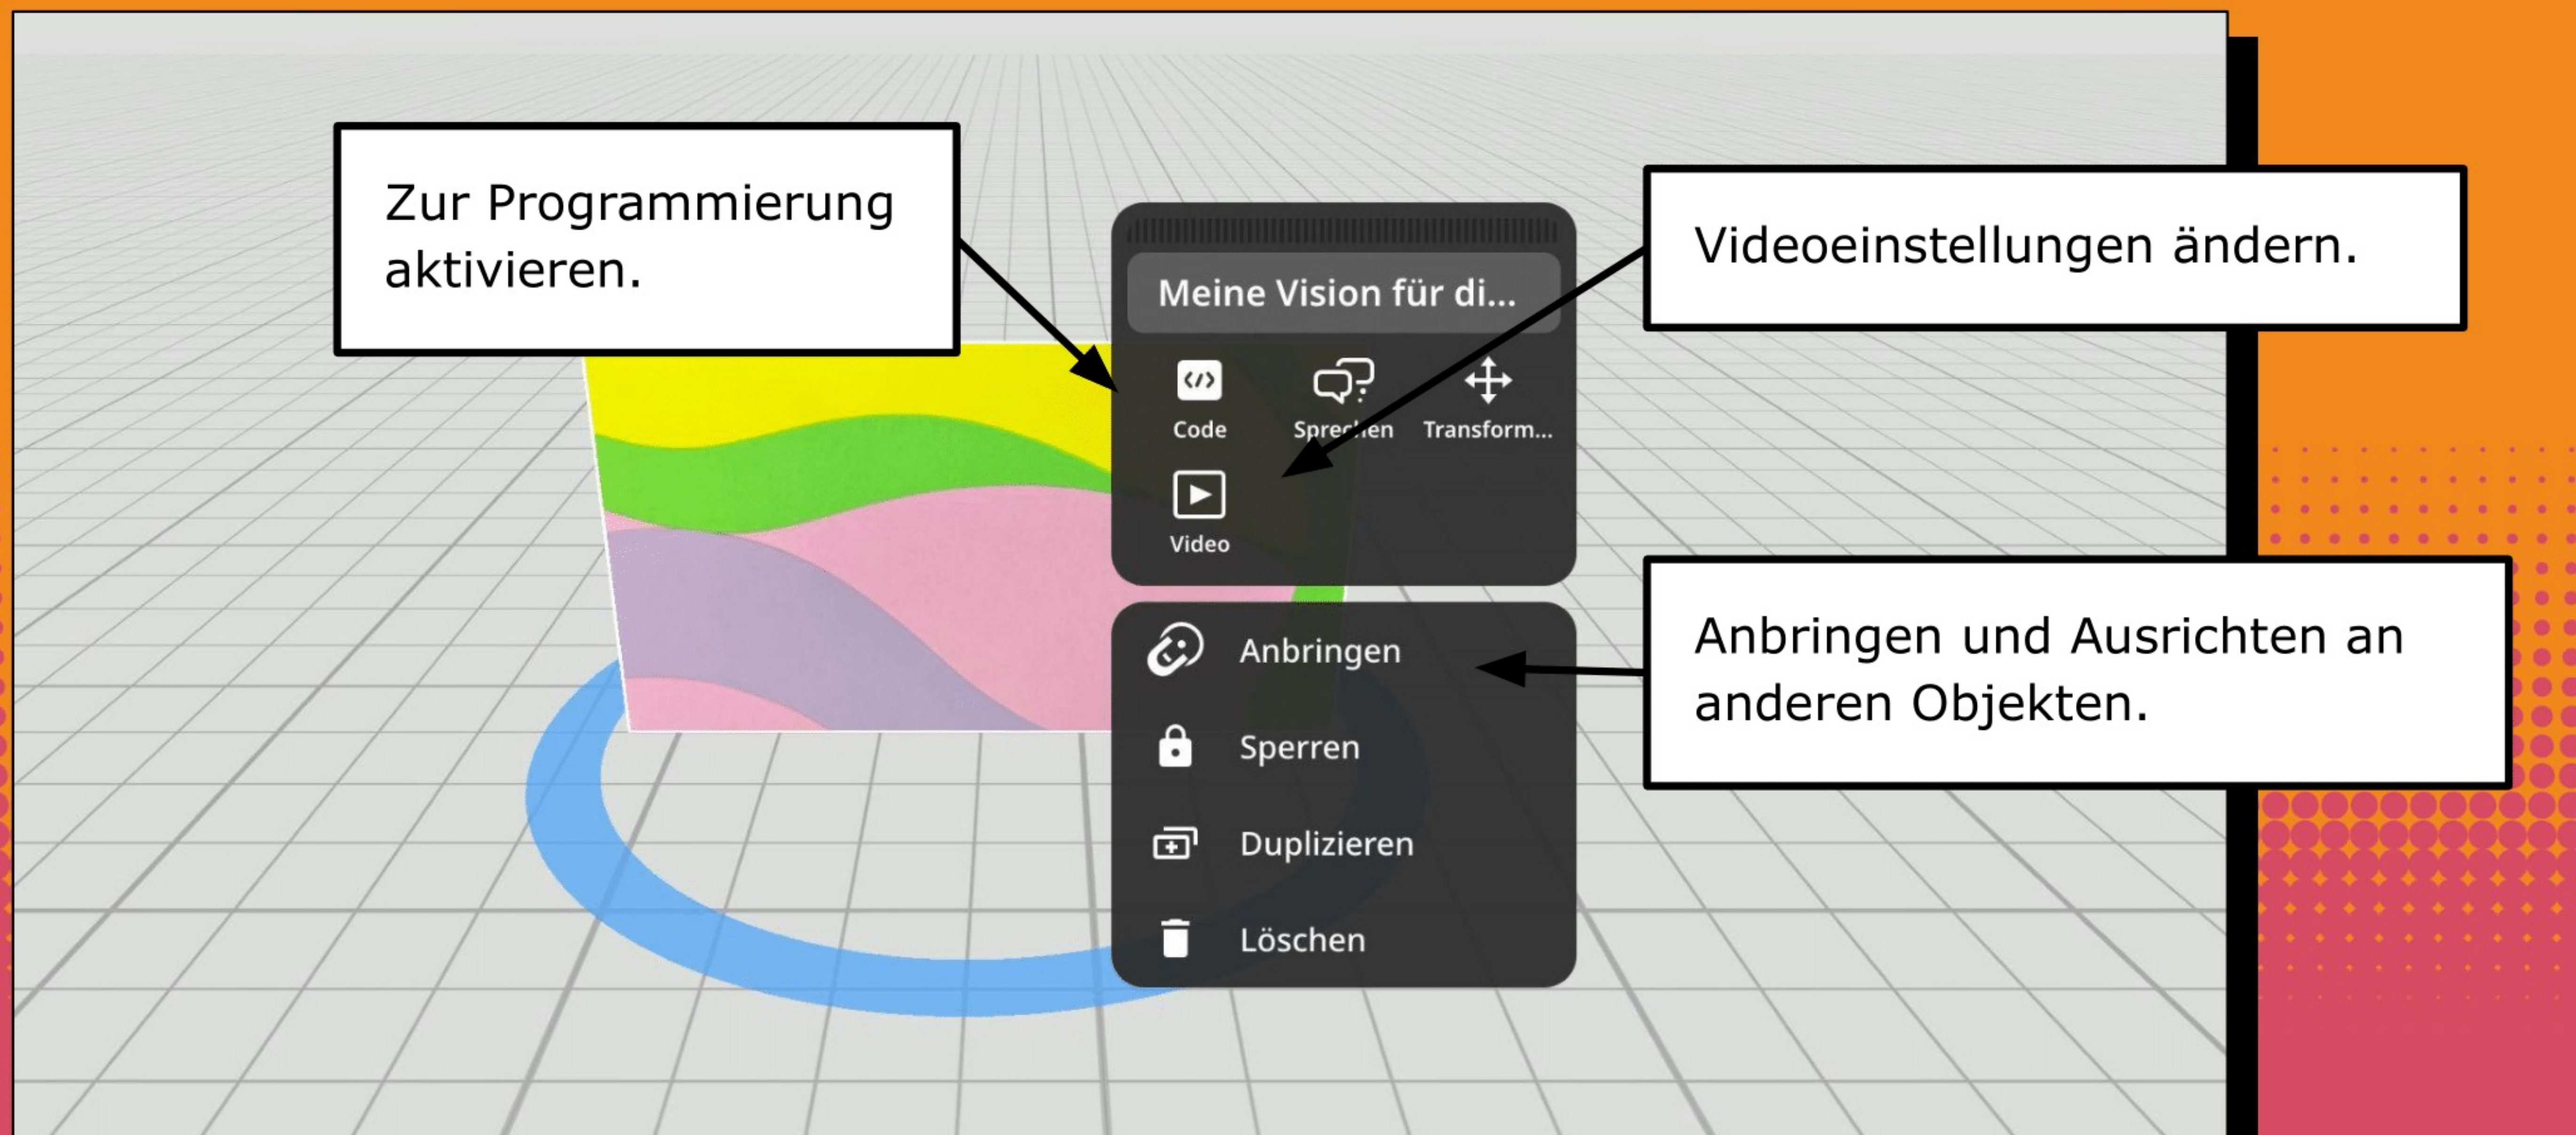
Zur Programmierung aktivieren.

Meine Vision für di...

Code

Sprechen

Transform...

Video

Videoeinstellungen ändern.

Anbringen

Sperren

Duplizieren

Löschen

Anbringen und Ausrichten an anderen Objekten.